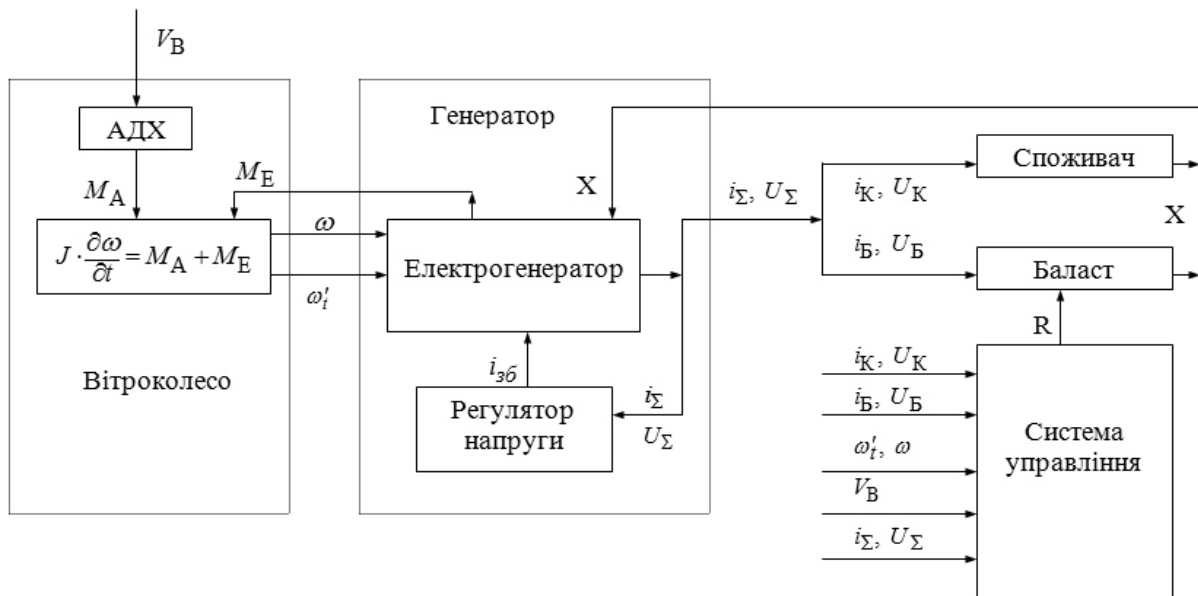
$V_B$

АДХ

$M_A$

$M_E$

$J \cdot \frac{\partial \omega}{\partial t} = M_A + M_E$

$\omega$

$\omega_t'$

Вітроколесо

Генератор

X

Електрогенератор

$i_{зб}$

Регулятор напруги

$i_\Sigma$

$U_\Sigma$

$i_\Sigma$, $U_\Sigma$

$i_K$, $U_K$

Споживач

X

$i_Б$, $U_Б$

Баласт

R

$i_K$, $U_K$

$i_Б$, $U_Б$

$\omega_t'$, $\omega$

$V_B$

$i_\Sigma$, $U_\Sigma$

Система управління